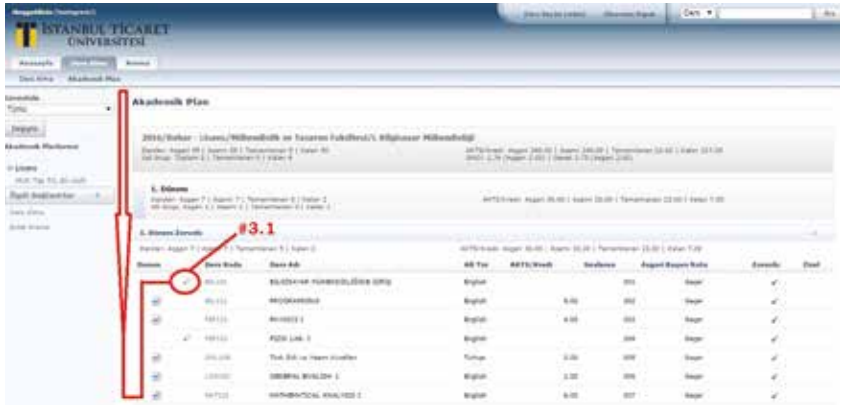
İSTANBUL TİCARET ÜNİVERSİTESİ

Ders

Akademik Plan

2016/Bahar - Lisans/Mühendislik ve Tasarım Fakültesi/1. Bilgisayar Mühendisliği

1. Dönem

1. Dönem Zorunlu

#3.1

| Durum | | Ders Kodu | Ders Adı | Dil Tür | AKTS/Kredi | Seviyesi | Asgari Başarı Notu | Zorunlu | Özel |
|---|---|---|---|---|---|---|---|---|---|
| | ✓ | | BİLGİSAYAR MÜHENDİSLİĞİNE GİRİŞ | English | | | Geçer | ✓ | |
| ✓ | | | PROGRAMMING | English | | | Geçer | ✓ | |
| ✓ | | | PHYSICS I | English | | | Geçer | ✓ | |
| | ✓ | | FIZIK LAB. I | English | | | Geçer | ✓ | |
| ✓ | | | Türk Dili ve Hazırı Kuralları | Türkçe | | | Geçer | ✓ | |
| ✓ | | | GENERAL ENGLISH 1 | English | | | Geçer | ✓ | |
| ✓ | | | MATHEMATICAL ANALYSIS I | English | | | Geçer | ✓ | |